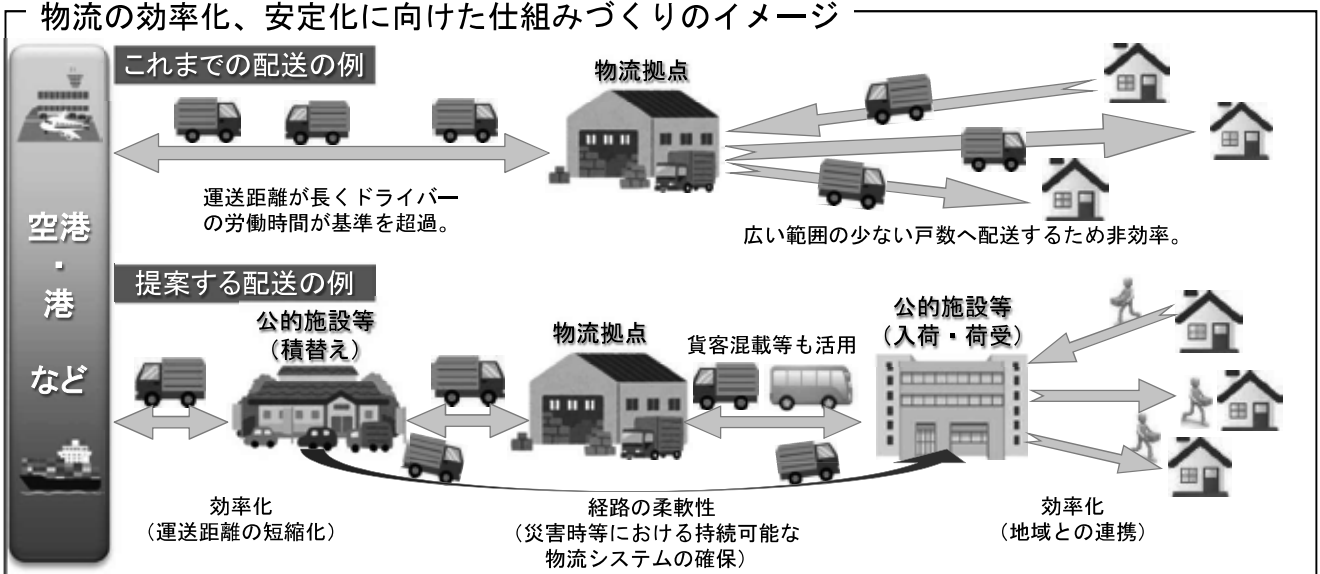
物流の効率化、安定化に向けた仕組みづくりのイメージ

これまでの配送の例

物流拠点

運送距離が長くドライバーの労働時間が基準を超過。

広い範囲の少ない戸数へ配送するため非効率。

空港・港など

提案する配送の例

公的施設等（積替え）

物流拠点

貨客混載等も活用

公的施設等（入荷・荷受）

効率化（運送距離の短縮化）

経路の柔軟性（災害時等における持続可能な物流システムの確保）

効率化（地域との連携）